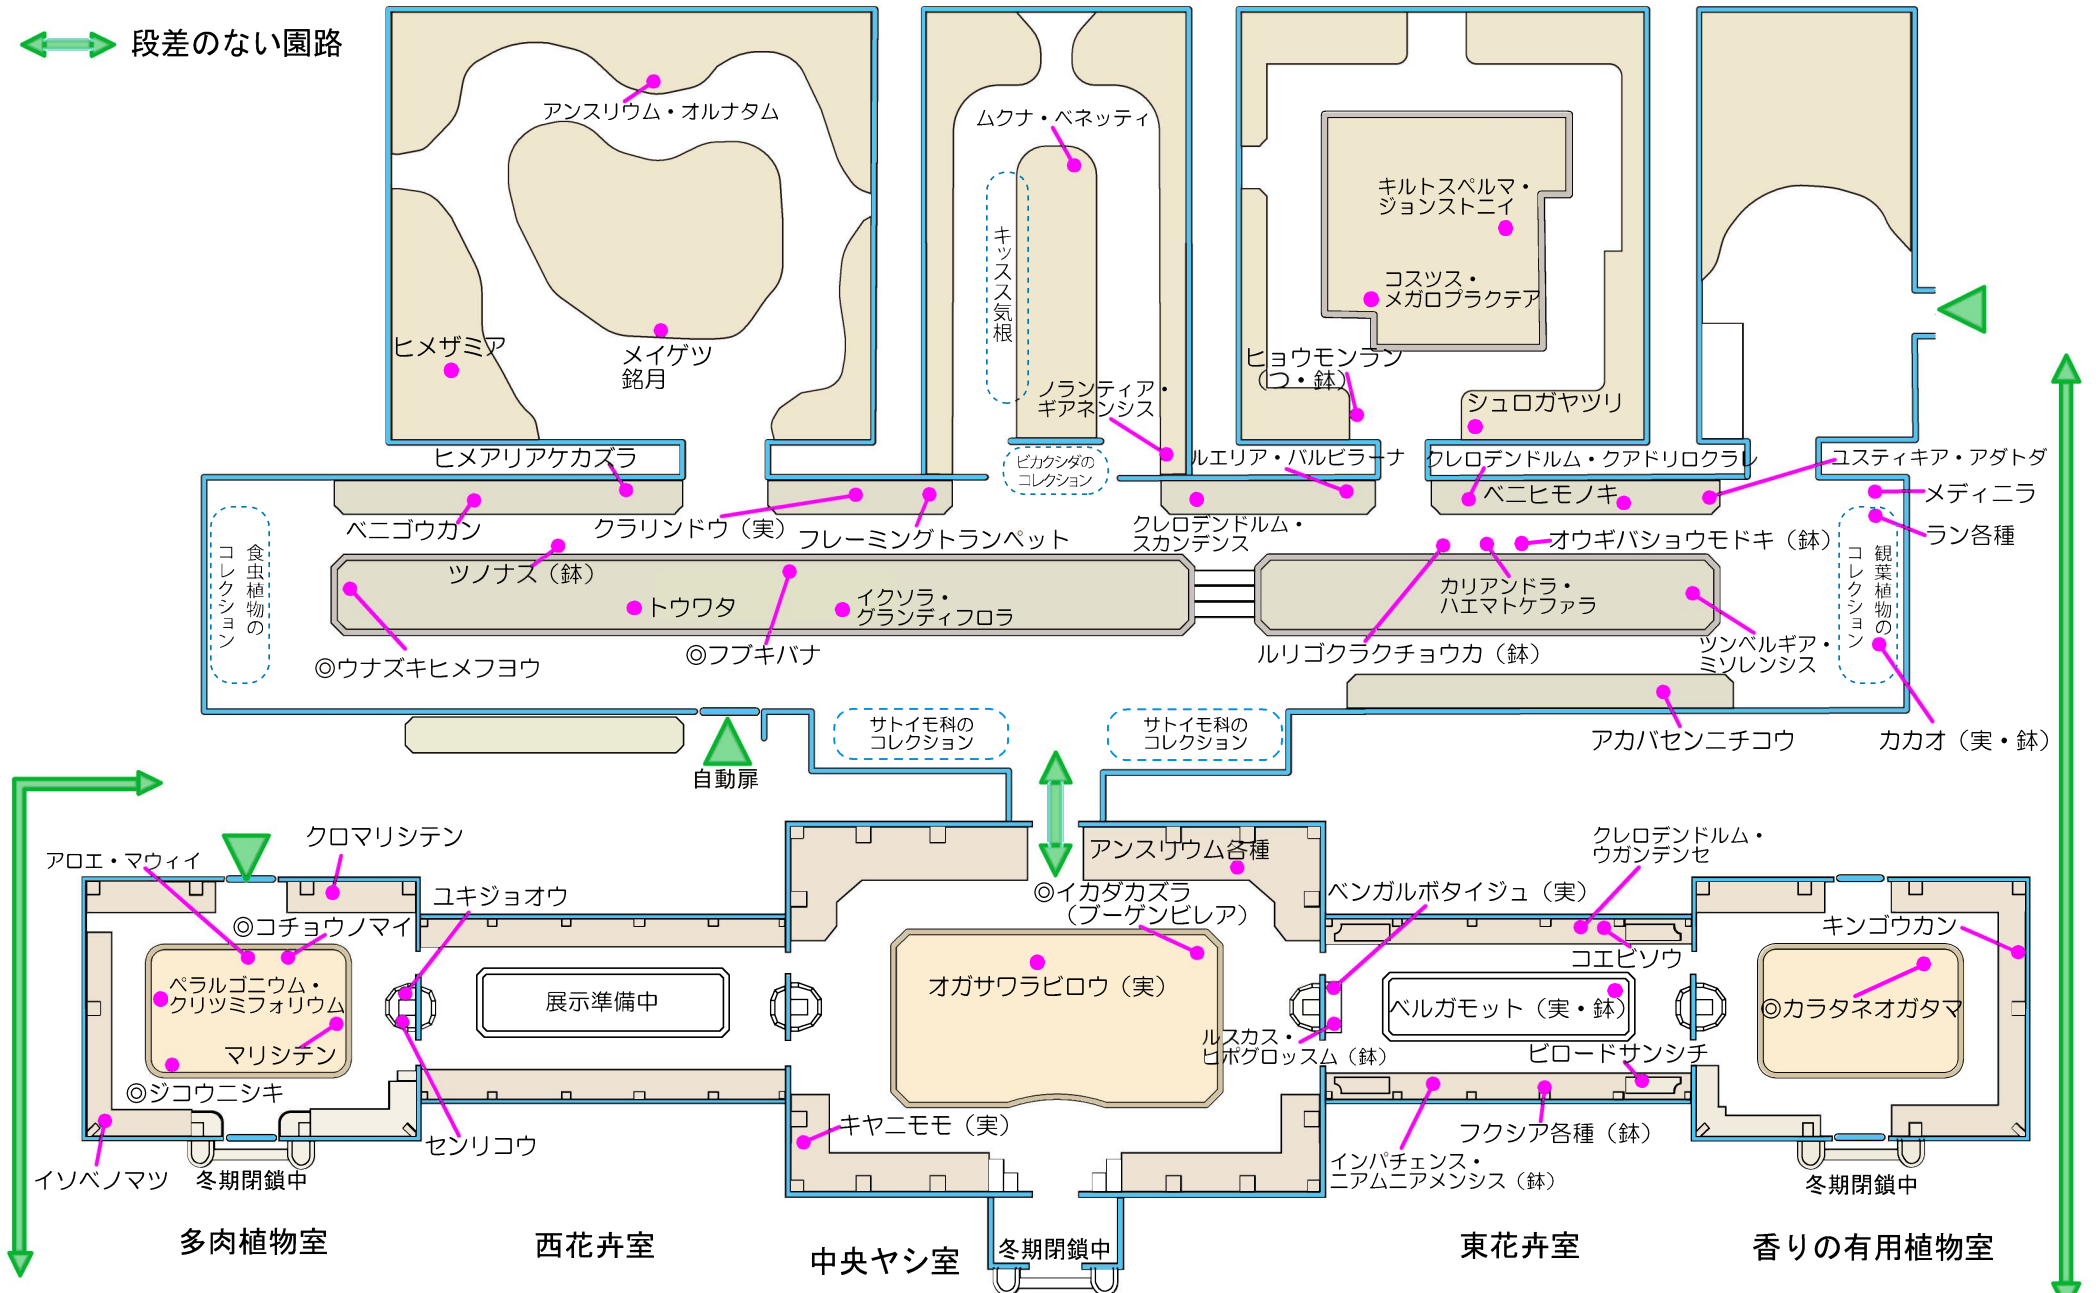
段差のない園路

アンスリウム・オルナタム
ヒメザミア
メイゲツ
銘月
ヒメアリアケカズラ
ベニゴウカン
クラリンドウ（実）
ムクナ・ベネッティ
キッスス気根
ノランティア・ギアネンシス
ビカクシダのコレクション
フレーミングトランペット
キルトスペルマ・ジョンストニイ
コスツス・メガロブラクテア
ヒョウモンラン（つ・鉢）
シュロガヤツリ
ルエリア・バルビラーナ
クレロデンドルム・スカンデンス
クレロデンドルム・クアドリロクラレ
ベニヒモノキ
ユスティキア・アダトダ
メディニラ
ラン各種
オウギバショウモドキ（鉢）
食虫植物のコレクション
ツノナス（鉢）
トウワタ
イクソラ・グランディフロラ
◎ウナズキヒメフヨウ
◎フブキバナ
カリアンドラ・ハエマトケファラ
ルリゴクラクチョウカ（鉢）
ツンベルギア・ミソレンシス
観葉植物のコレクション
カカオ（実・鉢）
アカバセンニチコウ
サトイモ科のコレクション
サトイモ科のコレクション
自動扉
クロマリシテン
アロエ・マウィイ
◎コチョウノマイ
ユキジョオウ
ペラルゴニウム・クリツミフォリウム
マリシテン
◎ジコウニシキ
イソベノマツ
冬期閉鎖中
センリコウ
展示準備中
アンスリウム各種
◎イカダカズラ（ブーゲンビレア）
オガサワラビロウ（実）
キャニモモ（実）
冬期閉鎖中
ベンガルボタイジュ（実）
クレロデンドルム・ウガンデンセ
コエビソウ
ベルガモット（実・鉢）
ルスカス・ヒポグロッスム（鉢）
ビロードサンシチ
フクシア各種（鉢）
インパチェンス・ニアムニアメンシス（鉢）
キンゴウカン
◎カラタネオガタマ
冬期閉鎖中
多肉植物室
西花卉室
中央ヤシ室
東花卉室
香りの有用植物室